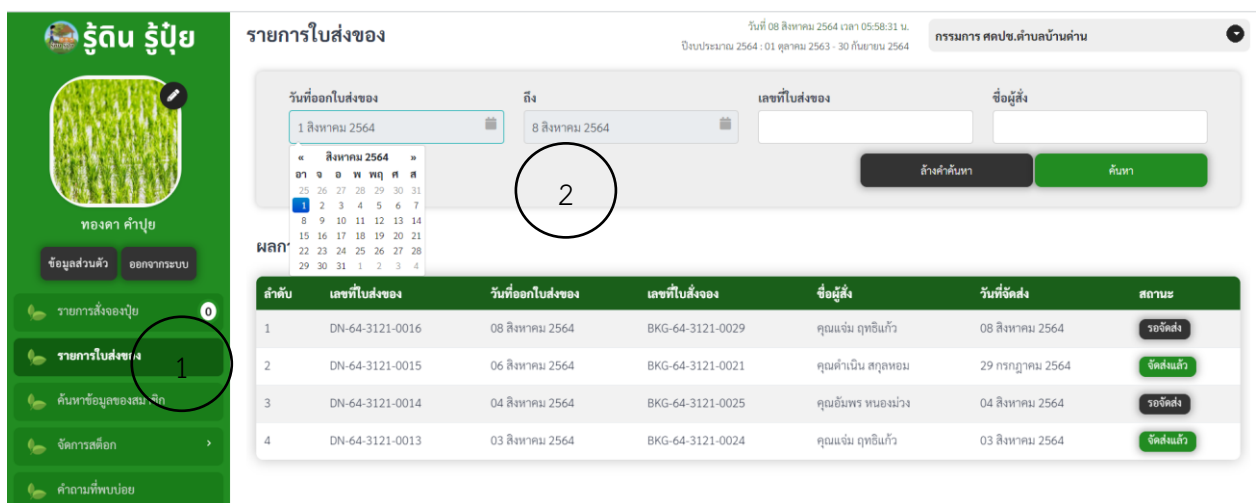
รู้ดิน รู้ปุ๋ย

ทองดา คำปุย

ข้อมูลส่วนตัว
ออกจากระบบ

รายการสั่งจองปุ๋ย 0
รายการใบส่งของ
ค้นหาข้อมูลของสมาชิก
จัดการสต็อก ›
คำถามที่พบบ่อย

1

รายการใบส่งของ

วันที่ 08 สิงหาคม 2564 เวลา 05:58:31 น.
ปีงบประมาณ 2564 : 01 ตุลาคม 2563 - 30 กันยายน 2564

กรรมการ ศคปช.ตำบลบ้านด่าน

วันที่ออกใบส่งของ
1 สิงหาคม 2564

ถึง
8 สิงหาคม 2564

เลขที่ใบส่งของ

ชื่อผู้สั่ง

| « | สิงหาคม 2564 | | | | | » |
|---|---|---|---|---|---|---|
| อา | จ | อ | พ | พฤ | ศ | ส |
| 25 | 26 | 27 | 28 | 29 | 30 | 31 |
| 1 | 2 | 3 | 4 | 5 | 6 | 7 |
| 8 | 9 | 10 | 11 | 12 | 13 | 14 |
| 15 | 16 | 17 | 18 | 19 | 20 | 21 |
| 22 | 23 | 24 | 25 | 26 | 27 | 28 |
| 29 | 30 | 31 | 1 | 2 | 3 | 4 |

ล้างคำค้นหา
ค้นหา

2

ผลก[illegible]

| ลำดับ | เลขที่ใบส่งของ | วันที่ออกใบส่งของ | เลขที่ใบสั่งจอง | ชื่อผู้สั่ง | วันที่จัดส่ง | สถานะ |
|---|---|---|---|---|---|---|
| 1 | DN-64-3121-0016 | 08 สิงหาคม 2564 | BKG-64-3121-0029 | คุณแจ่ม ฤทธิแก้ว | 08 สิงหาคม 2564 | รอจัดส่ง |
| 2 | DN-64-3121-0015 | 06 สิงหาคม 2564 | BKG-64-3121-0021 | คุณดำเนิน สกุลหอม | 29 กรกฎาคม 2564 | จัดส่งแล้ว |
| 3 | DN-64-3121-0014 | 04 สิงหาคม 2564 | BKG-64-3121-0025 | คุณอัมพร หนองม่วง | 04 สิงหาคม 2564 | รอจัดส่ง |
| 4 | DN-64-3121-0013 | 03 สิงหาคม 2564 | BKG-64-3121-0024 | คุณแจ่ม ฤทธิแก้ว | 03 สิงหาคม 2564 | จัดส่งแล้ว |